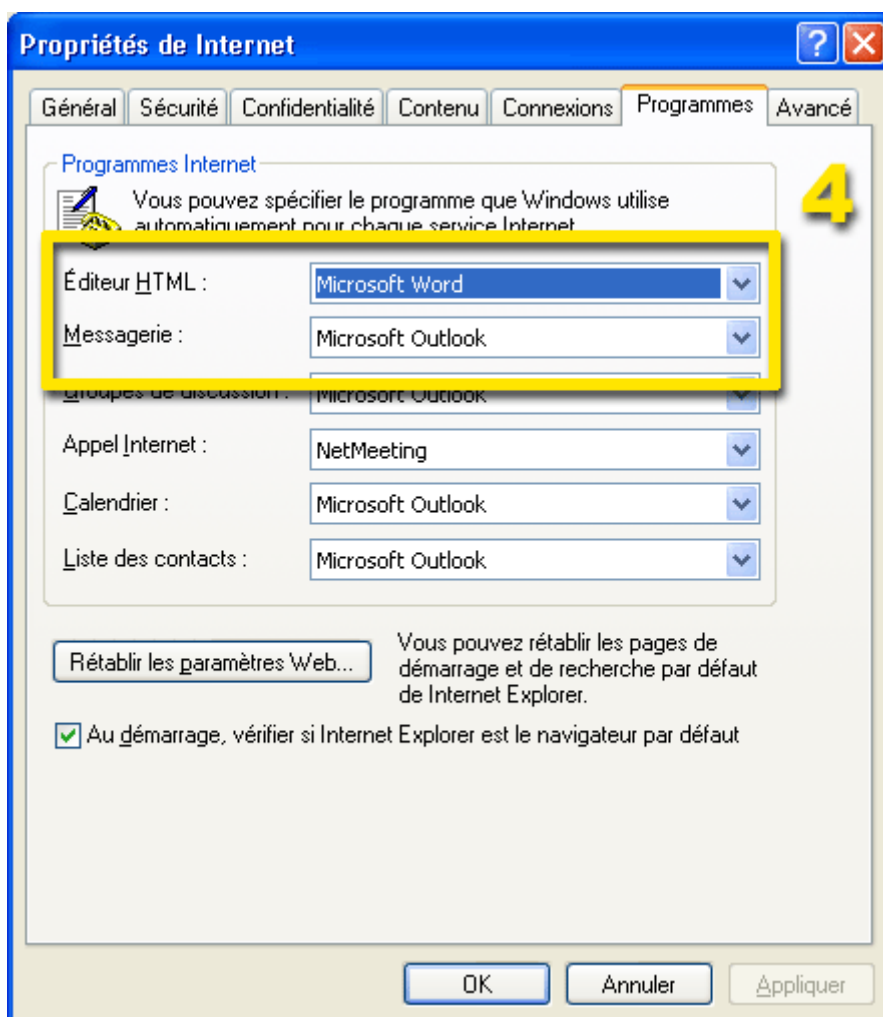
Propriétés de Internet

Général | Sécurité | Confidentialité | Contenu | Connexions | Programmes | Avancé

Programmes Internet

Vous pouvez spécifier le programme que Windows utilise automatiquement pour chaque service Internet.

4

Éditeur HTML : Microsoft Word

Messagerie : Microsoft Outlook

Groupes de discussion : Microsoft Outlook

Appel Internet : NetMeeting

Calendrier : Microsoft Outlook

Liste des contacts : Microsoft Outlook

Rétablir les paramètres Web...

Vous pouvez rétablir les pages de démarrage et de recherche par défaut de Internet Explorer.

Au démarrage, vérifier si Internet Explorer est le navigateur par défaut

OK | Annuler | Appliquer